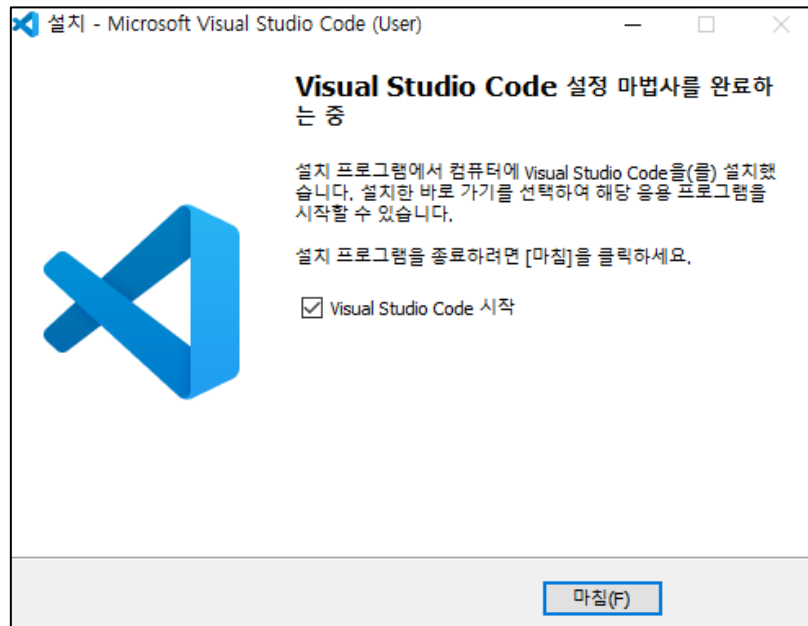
설치 - Microsoft Visual Studio Code (User)

Visual Studio Code 설정 마법사를 완료하는 중

설치 프로그램에서 컴퓨터에 Visual Studio Code을(를) 설치했습니다. 설치한 바로 가기를 선택하여 해당 응용 프로그램을 시작할 수 있습니다.

설치 프로그램을 종료하려면 [마침]을 클릭하세요.

Visual Studio Code 시작

마침(F)